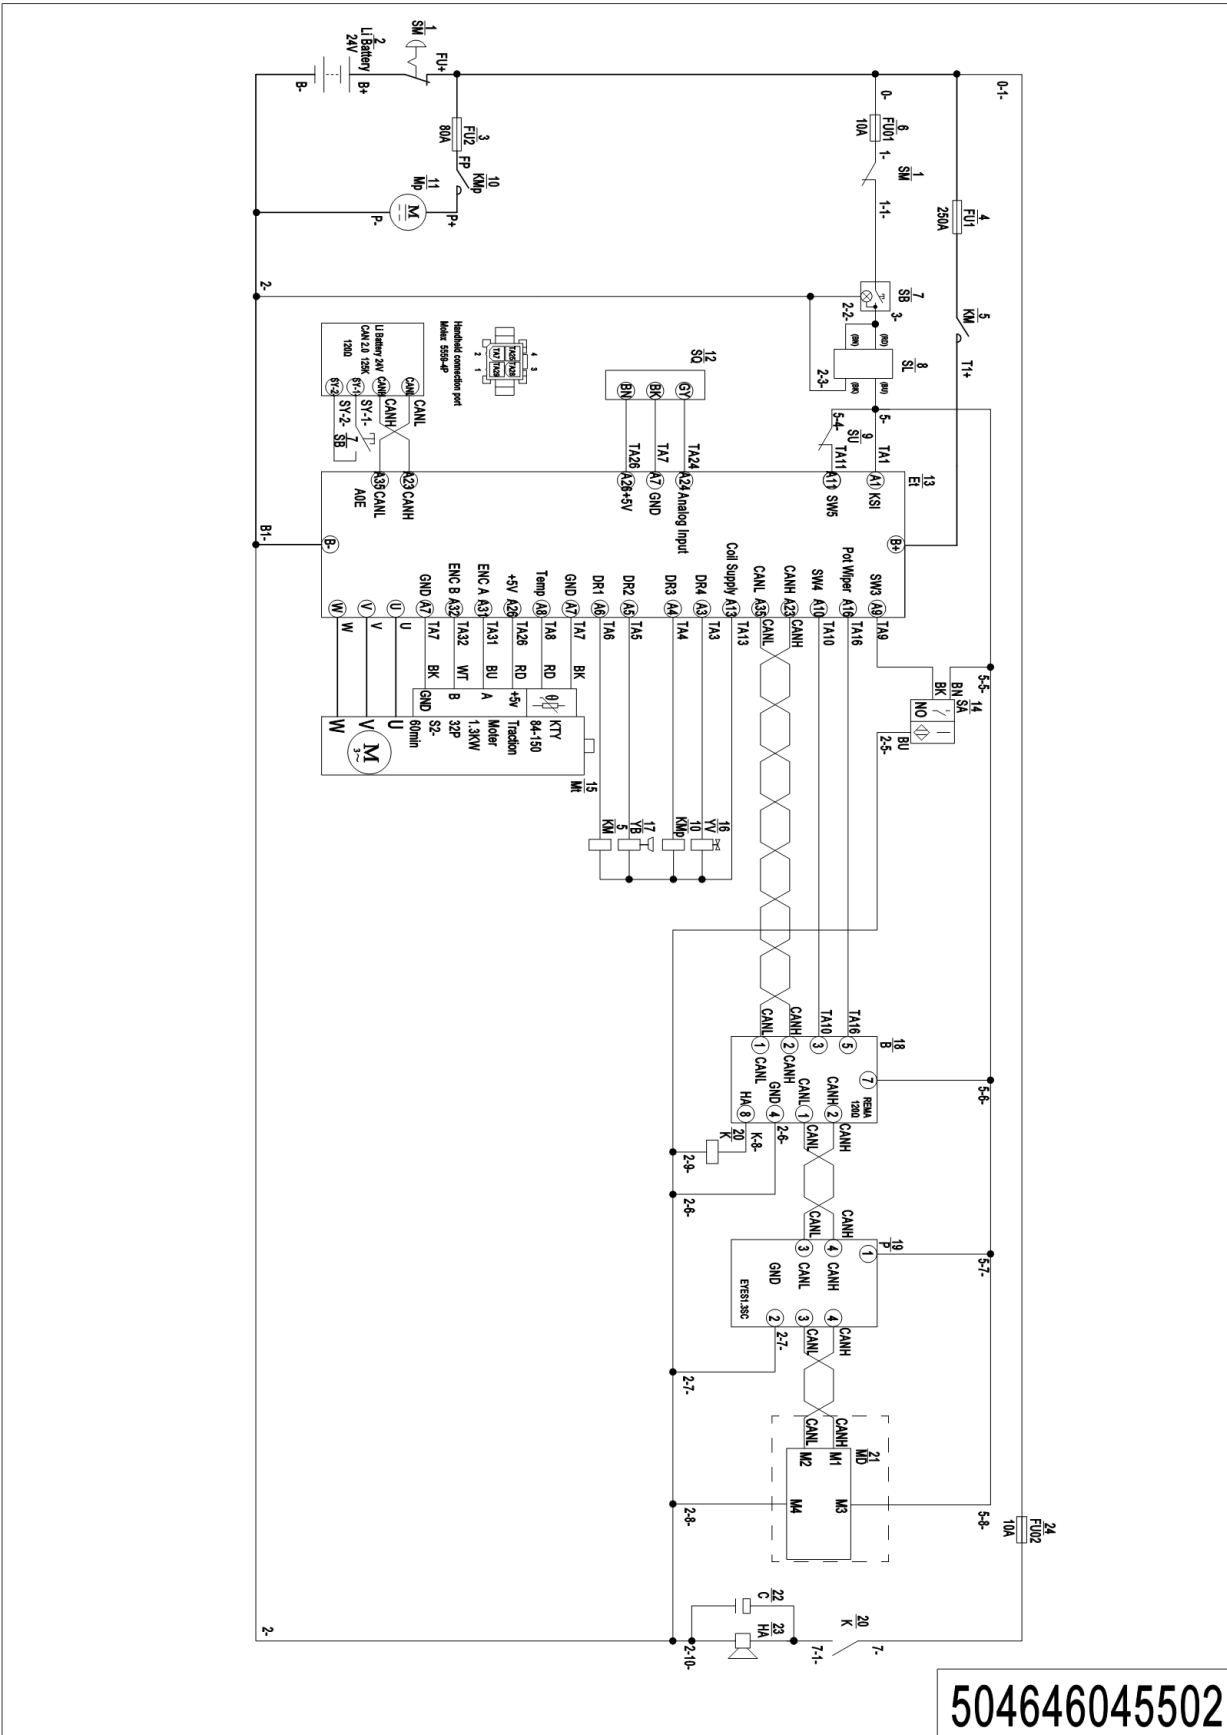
1
SM
2
Li Battery
24V
B+
B-
FU+
FU2
3
80A
FP
10
KMp
11
Mp
M
P+
P-
2-
0-
6
FU01
10A
1-
1
SM
1-1-
4
FU1
250A
0-1-
SB
7
2-2-
3-
SL
8
2-3-
5
KM
T1+
12
SQ
GY
BK
BN
TA24
TA7
TA26
5-
5-4-
9
SU
TA11
TA1
13
Et
A1 KSI
A11 SW5
A24 Analog Input
A7 GND
A26 +5V
A23 CANH
A35 CANL
AOE
B1-
B-
B+
Handheld connection port
Molex 5559-4P
4 3
2 1
Li Battery 24V
CAN 2.0 125K
120Ω
CANL
CANH
SY-1-
SY-2-
7
SB
CANL
CANH
GND A7
ENC B A32
ENC A A31
+5V A26
Temp A8
GND A7
DR1 A6
DR2 A5
DR3 A4
DR4 A3
Coil Supply A13
CANL A35
CANH A23
SW4 A10
Pot Wiper A16
SW3 A9
W
V
U
TA7
TA32
TA31
TA26
TA8
TA7
TA6
TA5
TA4
TA3
TA13
CANL
CANH
TA10
TA16
TA9
BK
WT
BU
RD
RD
BK
GND
B
A
+5v
KTY
84-150
Traction
Moter
1.3KW
32P
S2-
60min
M
3~
15
Mt
KM
5
17
YB
KMp
10
16
YV
5-5-
BN
BK
SA
14
NO
BU
2-5-
CANL
CANH
TA10
TA16
18
B
1 CANL
2 CANH
3
5
7
REMA
120Ω
CANL 1
CANH 2
GND 4
HA 8
5-6-
20
K
K-8-
2-6-
2-9-
2-6-
CANL
CANH
CANL
CANH
19
P
1
4 CANH
3 CANL
GND
EYES1.35C
2
3 CANL
4 CANH
5-7-
2-7-
2-7-
CANL
CANH
CANL
CANH
21
MD
M1
M2
M3
M4
2-8-
5-8-
24
FU02
10A
2-
22
C
23
HA
20
K
2-10-
7-1-
7-
504646045502